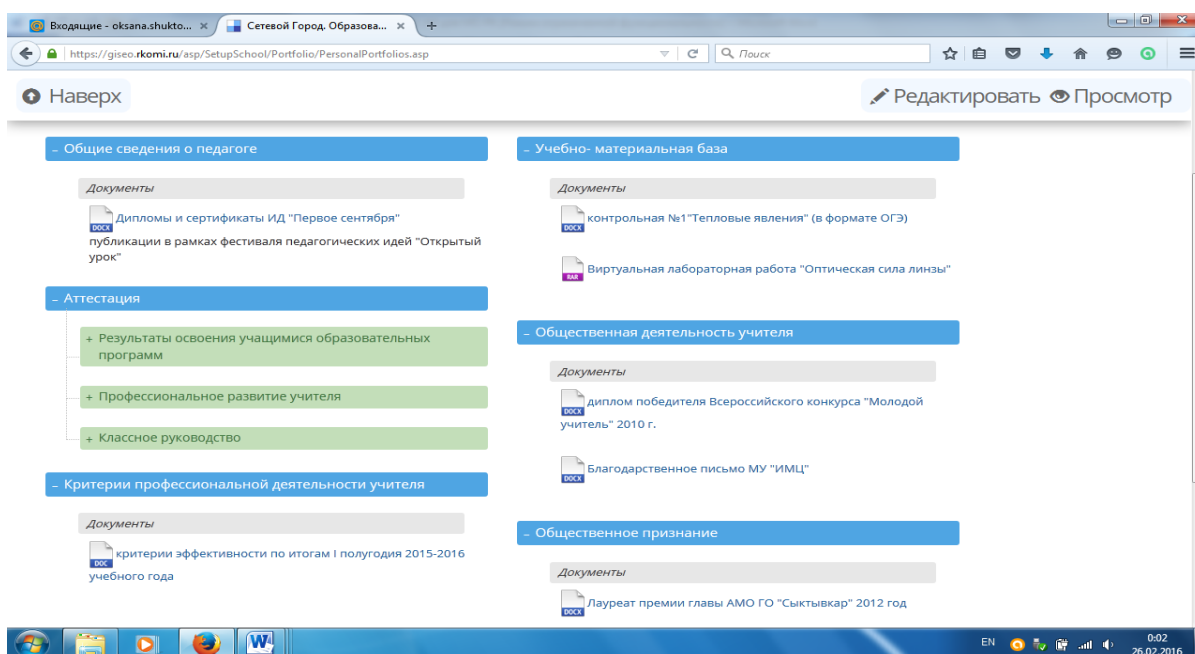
Входящие - oksana.shukto... ×
Сетевой Город. Образова... ×
+

https://giseo.rkomi.ru/asp/SetupSchool/Portfolio/PersonalPortfolios.asp

Поиск

Наверх

Редактировать Просмотр

– Общие сведения о педагоге

Документы

DOCX Дипломы и сертификаты ИД "Первое сентября"

публикации в рамках фестиваля педагогических идей "Открытый урок"

– Аттестация

+ Результаты освоения учащимися образовательных программ

+ Профессиональное развитие учителя

+ Классное руководство

– Критерии профессиональной деятельности учителя

Документы

DOC критерии эффективности по итогам I полугодия 2015-2016 учебного года

– Учебно- материальная база

Документы

DOCX контрольная №1"Тепловые явления" (в формате ОГЭ)

RAR Виртуальная лабораторная работа "Оптическая сила линзы"

– Общественная деятельность учителя

Документы

DOCX диплом победителя Всероссийского конкурса "Молодой учитель" 2010 г.

DOCX Благодарственное письмо МУ "ИМЦ"

– Общественное признание

Документы

DOCX Лауреат премии главы АМО ГО "Сыктывкар" 2012 год

EN 0:02 26.02.2016